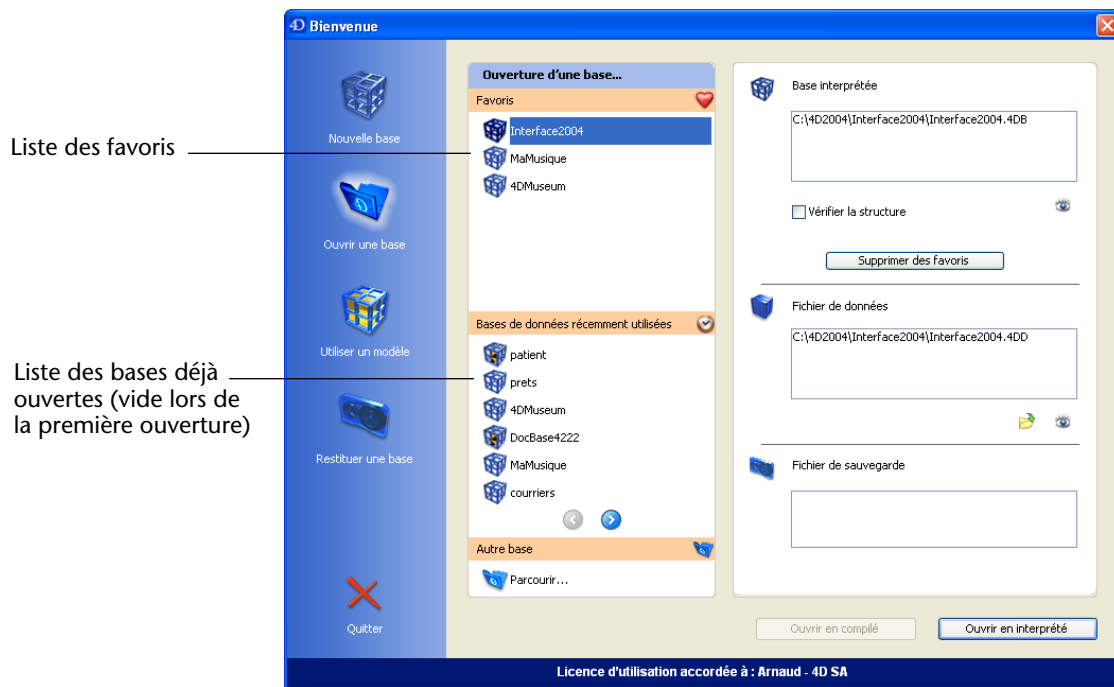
Liste des favoris

Liste des bases déjà ouvertes (vide lors de la première ouverture)

4D Bienvenue

Nouvelle base

Ouvrir une base

Utiliser un modèle

Restituer une base

Quitter

Ouverture d'une base...

Favoris

Interface2004

MaMusique

4DMuseum

Bases de données récemment utilisées

patient

prets

4DMuseum

DocBase4222

MaMusique

courriers

Autre base

Parcourir...

Base interprétée

C:\4D2004\Interface2004\Interface2004.4DB

Vérifier la structure

Supprimer des favoris

Fichier de données

C:\4D2004\Interface2004\Interface2004.4DD

Fichier de sauvegarde

Ouvrir en compilé

Ouvrir en interprété

Licence d'utilisation accordée à : Arnaud - 4D SA